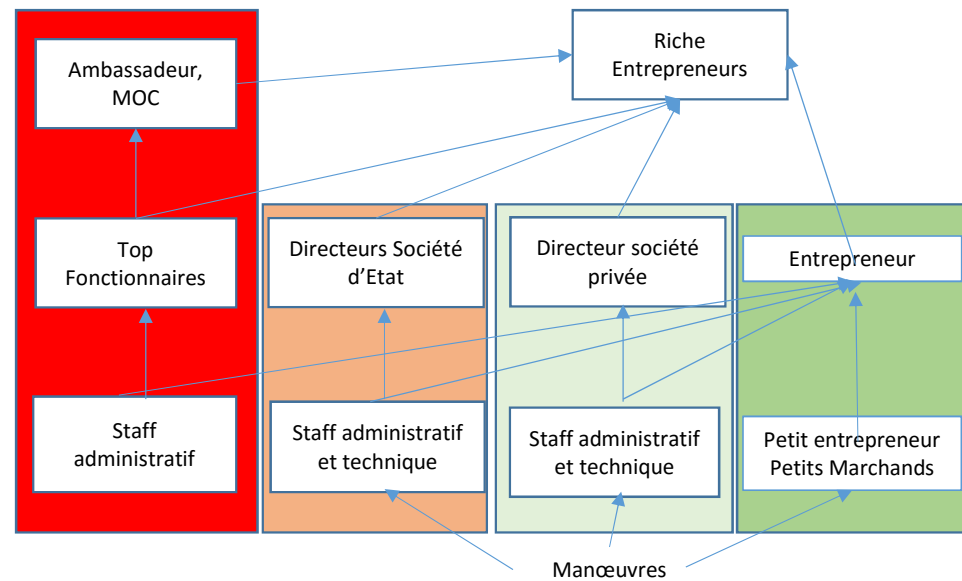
Riche Entrepreneurs

Ambassadeur, MOC

Top Fonctionnaires

Directeurs Société d'Etat

Directeur société privée

Entrepreneur

Staff administratif

Staff administratif et technique

Staff administratif et technique

Petit entrepreneur Petits Marchands

Manœuvres